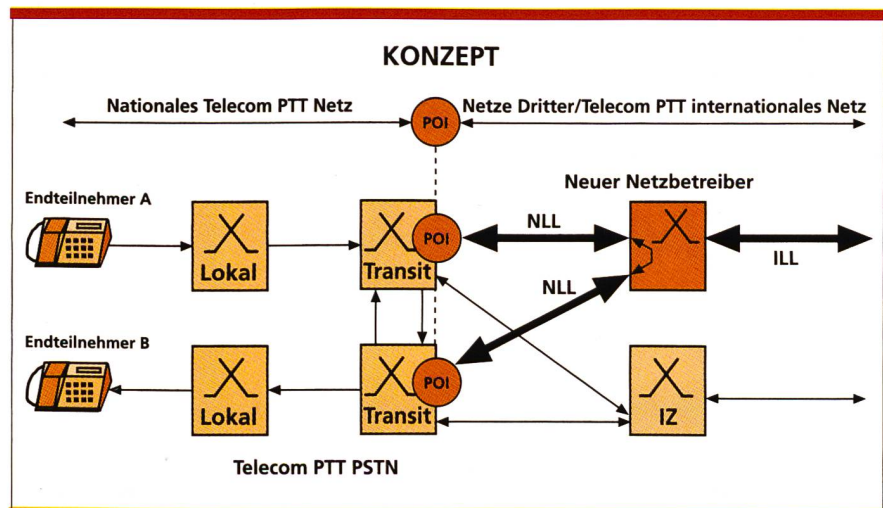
KONZEPT

Nationales Telecom PTT Netz

POI

Netze Dritter/Telecom PTT internationales Netz

Neuer Netzbetreiber

Endteilnehmer A

Lokal

Transit

POI

NLL

ILL

NLL

Endteilnehmer B

Lokal

Transit

POI

IZ

Telecom PTT PSTN